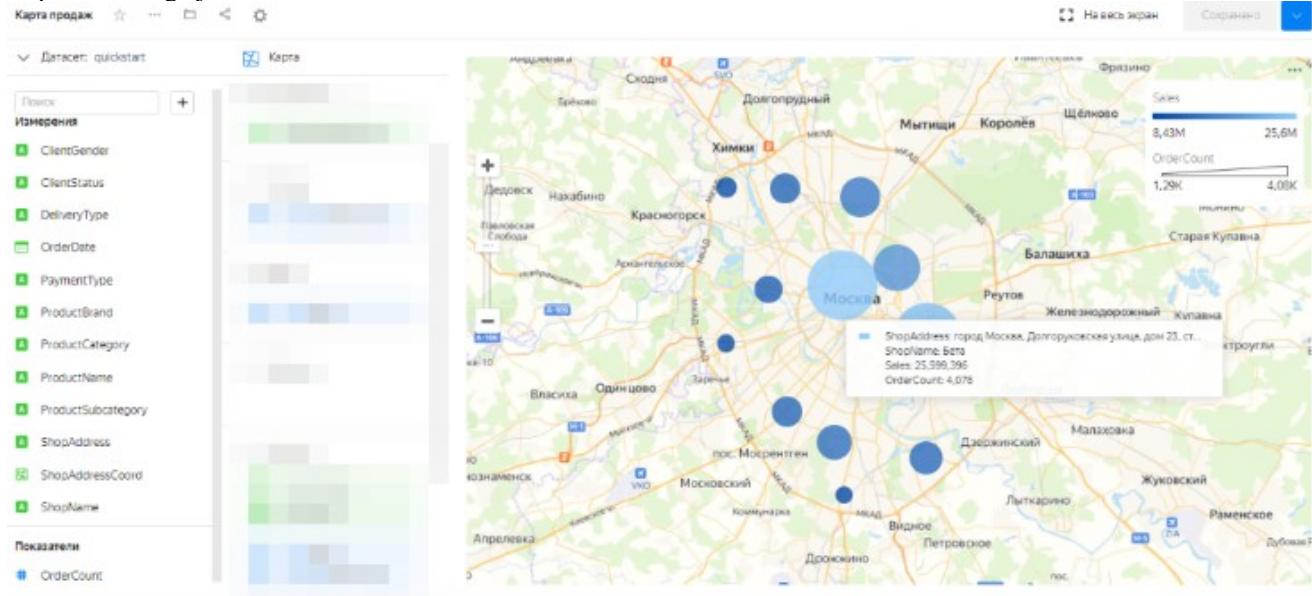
Карта продаж

На весь экран

Сохранено

Датасет: quickstart

Карта

Поиск

+

Измерения

ClientGender

ClientStatus

DeliveryType

OrderDate

PaymentType

ProductBrand

ProductCategory

ProductName

ProductSubcategory

ShopAddress

ShopAddressCoord

ShopName

Показатели

OrderCount

Sales

8,43M 25,6M

OrderCount

1,29K 4,08K

Сходня

Долгопрудный

Химки

Мытищи

Королёв

Щёлково

Фрязино

Дедовск

Нахабино

Красногорск

Павловская Слобода

Балашиха

Старая Купавна

Москва

Реутов

Железнодорожный

Купавна

Одинцово

Власиха

ShopAddress: город Москва, Долгоруковская улица, дом 23, ст...

ShopName: Бета

Sales: 25,599,396

OrderCount: 4,078

Малаховка

Дзержинский

Жуковский

Лыткарино

Московский

пос. Мосрентген

Раменское

Видное

Петровское

Апрелевка

Дрожжино

+

−